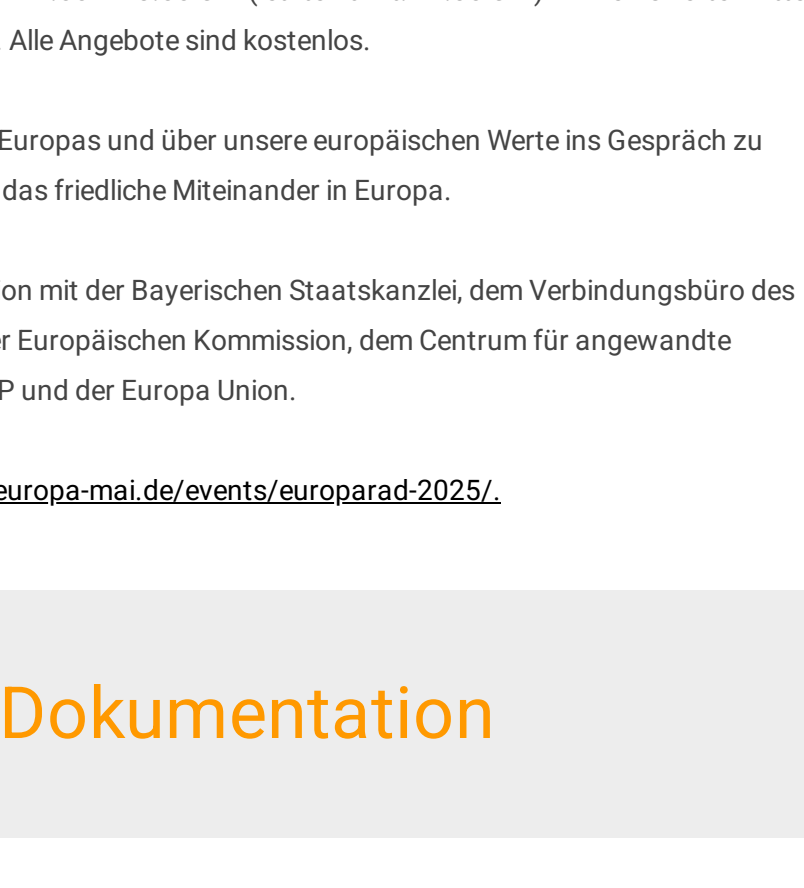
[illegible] Alle Angebote sind kostenlos.

Europas und über unsere europäischen Werte ins Gespräch zu das friedliche Miteinander in Europa.

on mit der Bayerischen Staatskanzlei, dem Verbindungsbüro des r Europäischen Kommission, dem Centrum für angewandte P und der Europa Union.

europa-mai.de/events/europarad-2025/.

Dokumentation